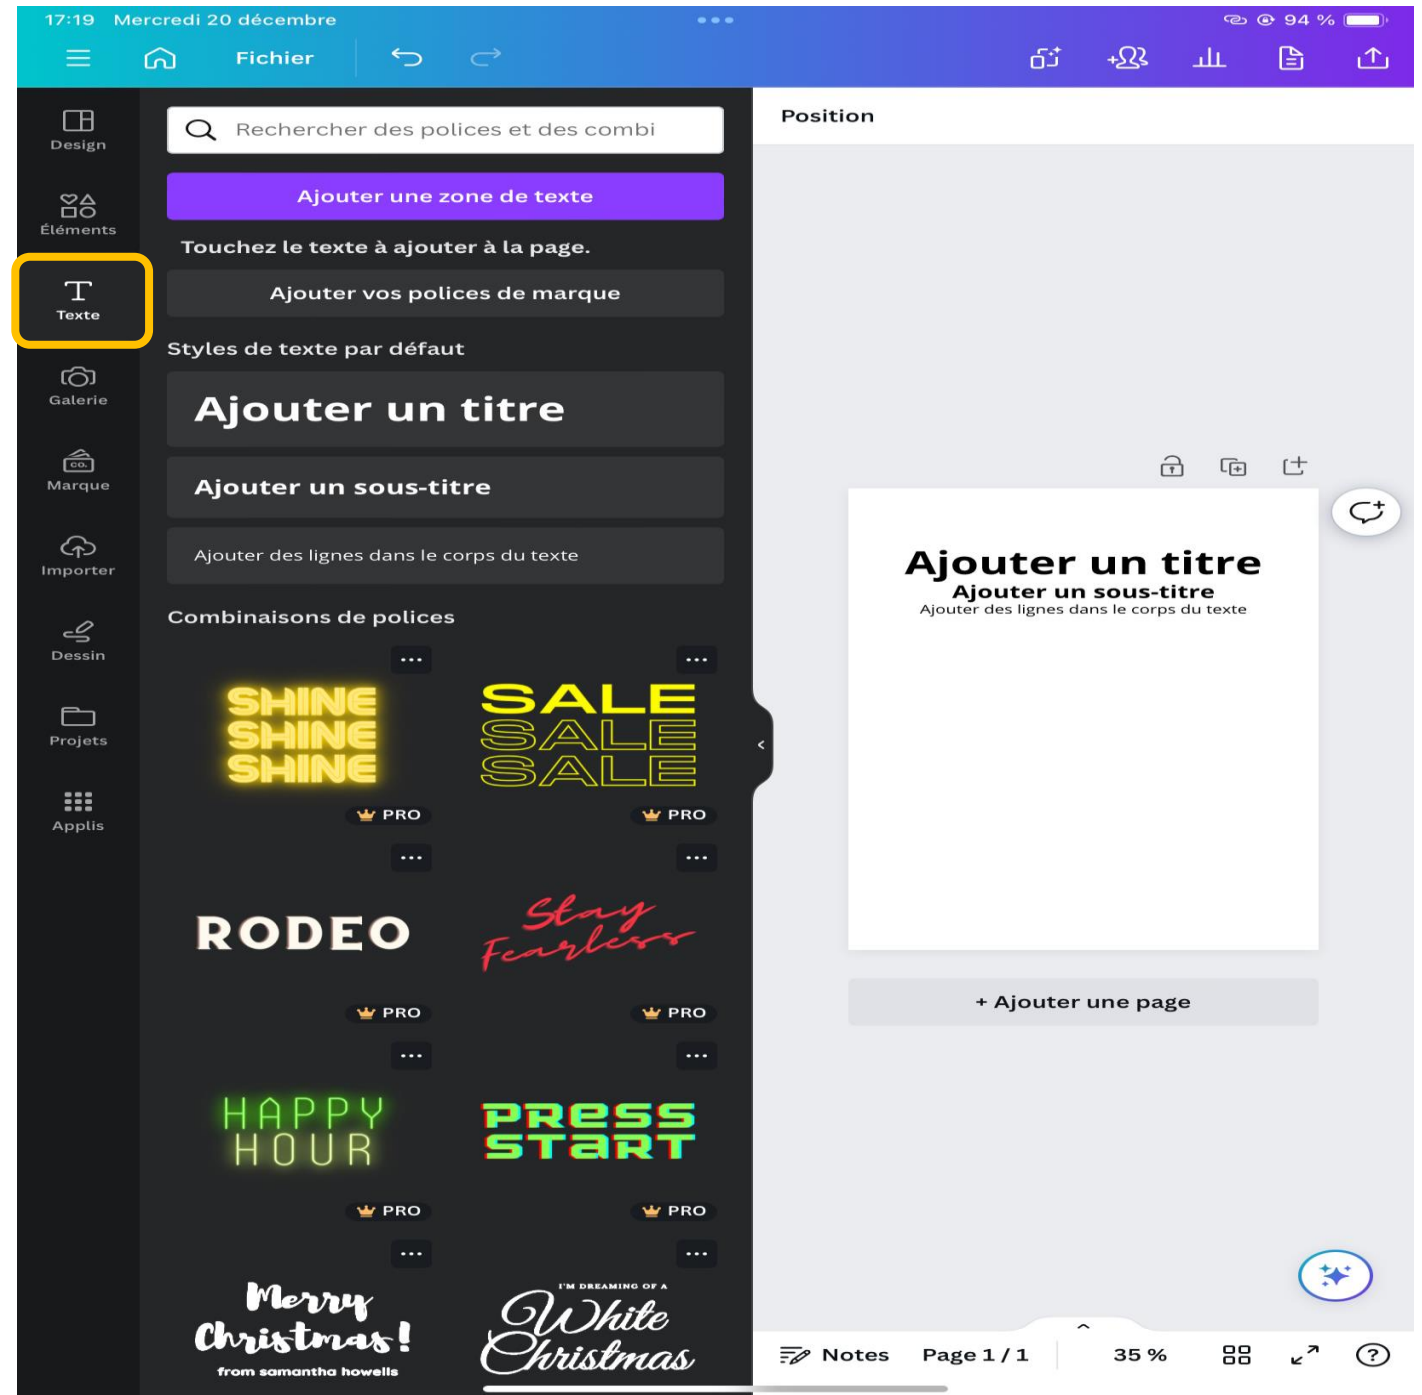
17:19 Mercredi 20 décembre

94 %

Fichier

Design

Éléments

Texte

Galerie

Marque

Importer

Dessin

Projets

Applis

Rechercher des polices et des combi

Ajouter une zone de texte

Touchez le texte à ajouter à la page.

Ajouter vos polices de marque

Styles de texte par défaut

Ajouter un titre

Ajouter un sous-titre

Ajouter des lignes dans le corps du texte

Combinaisons de polices

SHINE SHINE SHINE

PRO

SALE SALE SALE

PRO

RODEO

PRO

Stay Fearless

PRO

HAPPY HOUR

PRO

PRESS START

PRO

Merry Christmas!

from samantha howells

I'M DREAMING OF A White Christmas

Position

Ajouter un titre

Ajouter un sous-titre

Ajouter des lignes dans le corps du texte

+ Ajouter une page

Notes

Page 1 / 1

35 %